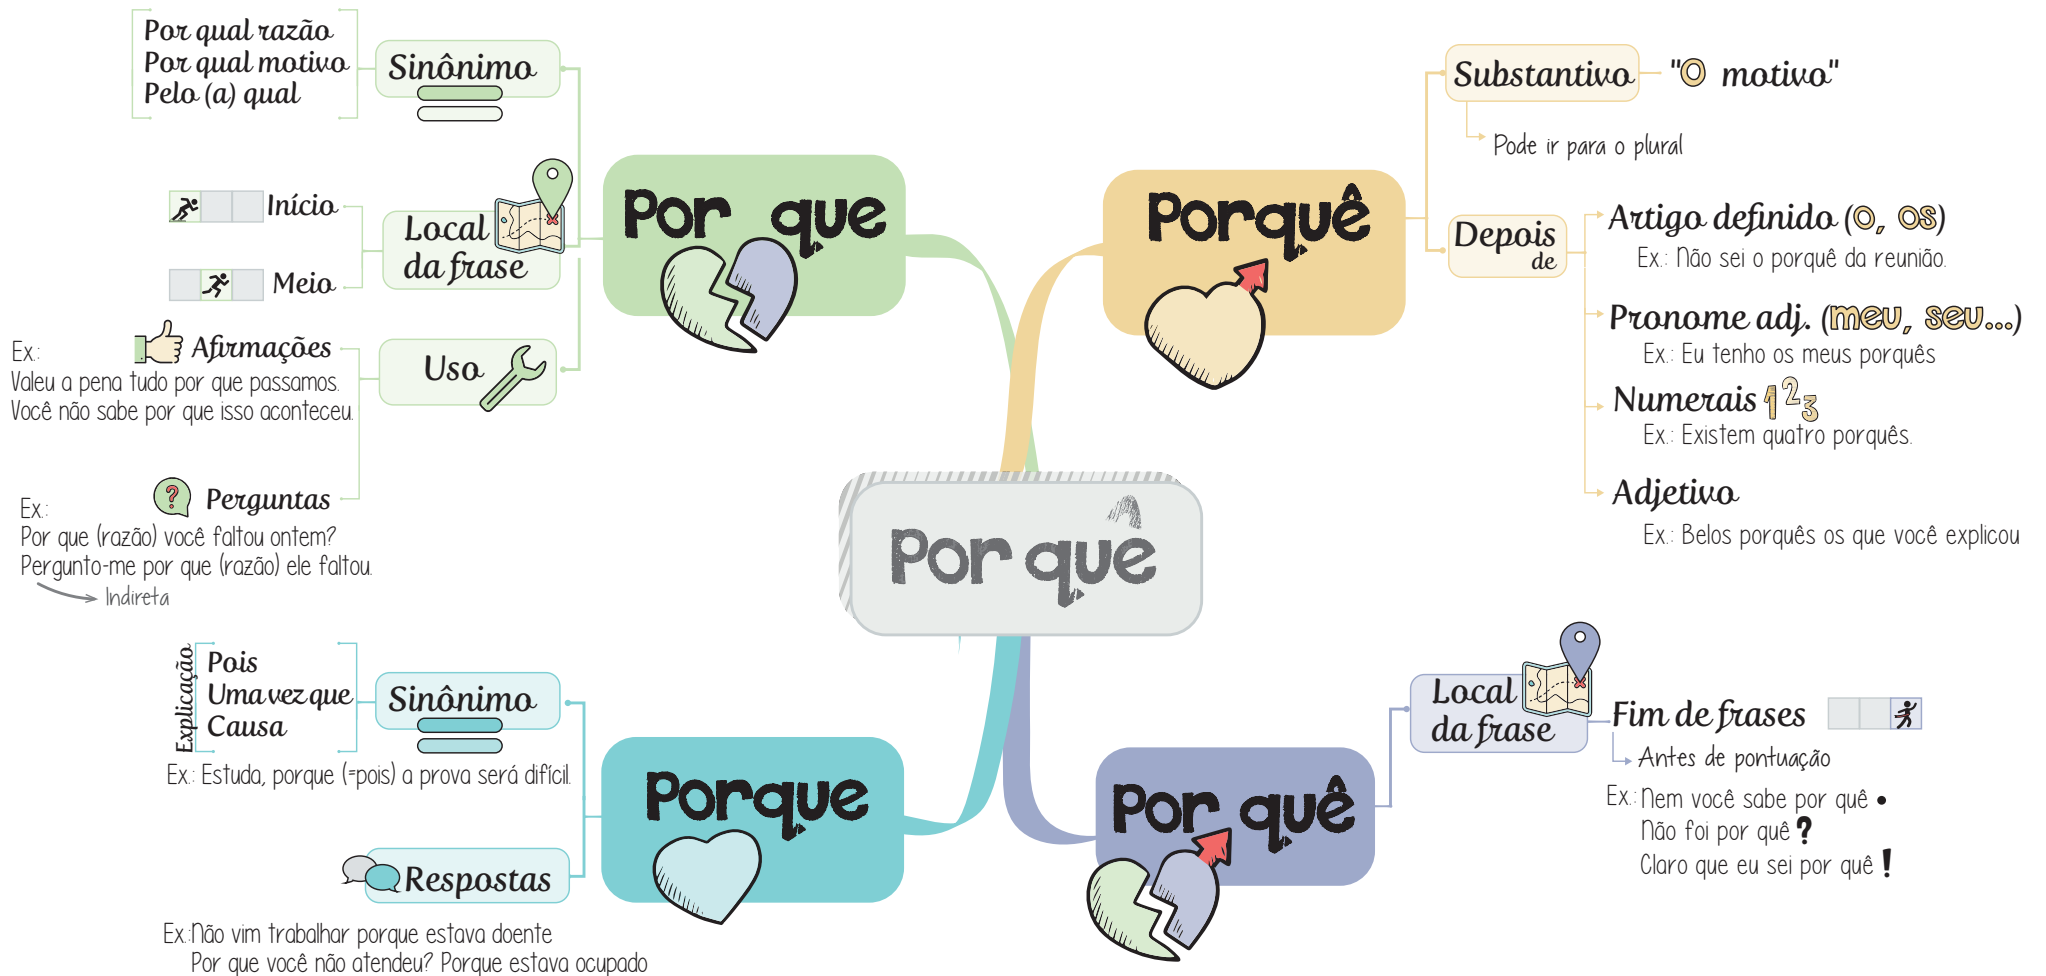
Por qual razão
Por qual motivo
Pelo (a) qual

Sinônimo

Início

Meio

Local da frase

Por que

Ex:
Valeu a pena tudo por que passamos.
Você não sabe por que isso aconteceu.

Afirmações

Uso

Ex:
Por que (razão) você faltou ontem?
Pergunto-me por que (razão) ele faltou.
Indireta

Perguntas

Por que

Substantivo "O motivo"

Pode ir para o plural

Porquê

Depois de

Artigo definido (O, OS)
Ex.: Não sei o porquê da reunião.

Pronome adj. (meu, seu...)
Ex.: Eu tenho os meus porquês

Numerais $1\,2\,3$
Ex.: Existem quatro porquês.

Adjetivo
Ex.: Belos porquês os que você explicou

Explicação
Pois
Uma vez que
Causa

Sinônimo

Ex.: Estuda, porque (=pois) a prova será difícil.

Porque

Respostas

Ex:Não vim trabalhar porque estava doente
Por que você não atendeu? Porque estava ocupado

Local da frase

Fim de frases

Antes de pontuação

Ex.: Nem você sabe por quê •
Não foi por quê ?
Claro que eu sei por quê !

Por quê